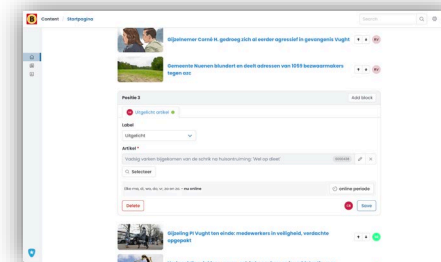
Content / Startpagina

Search

Gijzelnemer Corné H. gedroeg zich al eerder agressief in gevangenis Vught

Gemeente Nuenen blundert en deelt adressen van 1059 bezwaarmakers tegen azc

Positie 3

Add block

Uitgelicht artikel

Label

Uitgelicht

Artikel *

Vaatdag werken Bijgekomen van de schrik na huisontruiming: 'Niet op dieet'

Selecteer

Elke maa, di, wo, do, vr, za en zo - nu online

online periode

Delete

Save

Gijzeling PI Vught ten einde: medewerkers in veiligheid, verdachte opgepakt